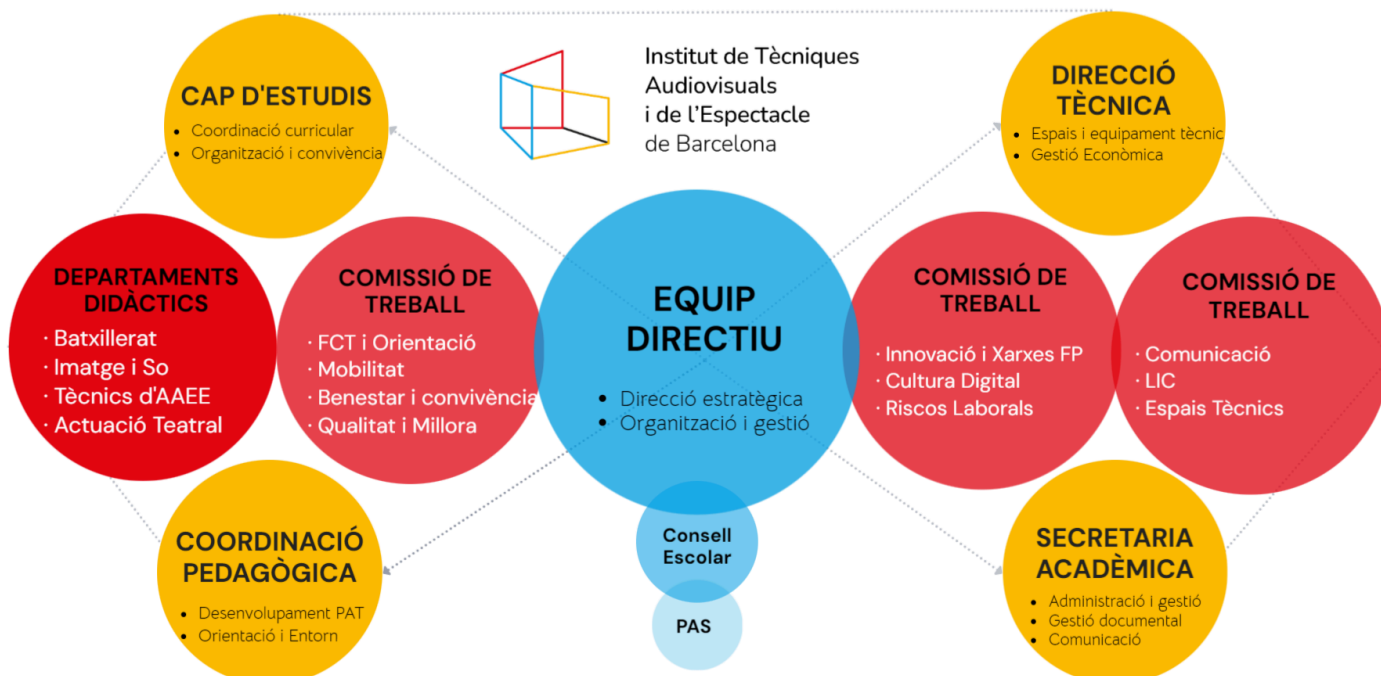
Institut de Tècniques Audiovisuals i de l'Espectacle de Barcelona

CAP D'ESTUDIS
• Coordinació curricular
• Organització i convivència

DIRECCIÓ TÈCNICA
• Espais i equipament tècnic
• Gestió Econòmica

DEPARTAMENTS DIDÀCTICS
• Batxillerat
• Imatge i So
• Tècnics d'AAEE
• Actuació Teatral

COMISSIÓ DE TREBALL
• FCT i Orientació
• Mobilitat
• Benestar i convivència
• Qualitat i Millora

EQUIP DIRECTIU
• Direcció estratègica
• Organització i gestió

COMISSIÓ DE TREBALL
• Innovació i Xarxes FP
• Cultura Digital
• Riscos Laborals

COMISSIÓ DE TREBALL
• Comunicació
• LIC
• Espais Tècnics

Consell Escolar

PAS

COORDINACIÓ PEDAGÒGICA
• Desenvolupament PAT
• Orientació i Entorn

SECRETARIA ACADÈMICA
• Administració i gestió
• Gestió documental
• Comunicació